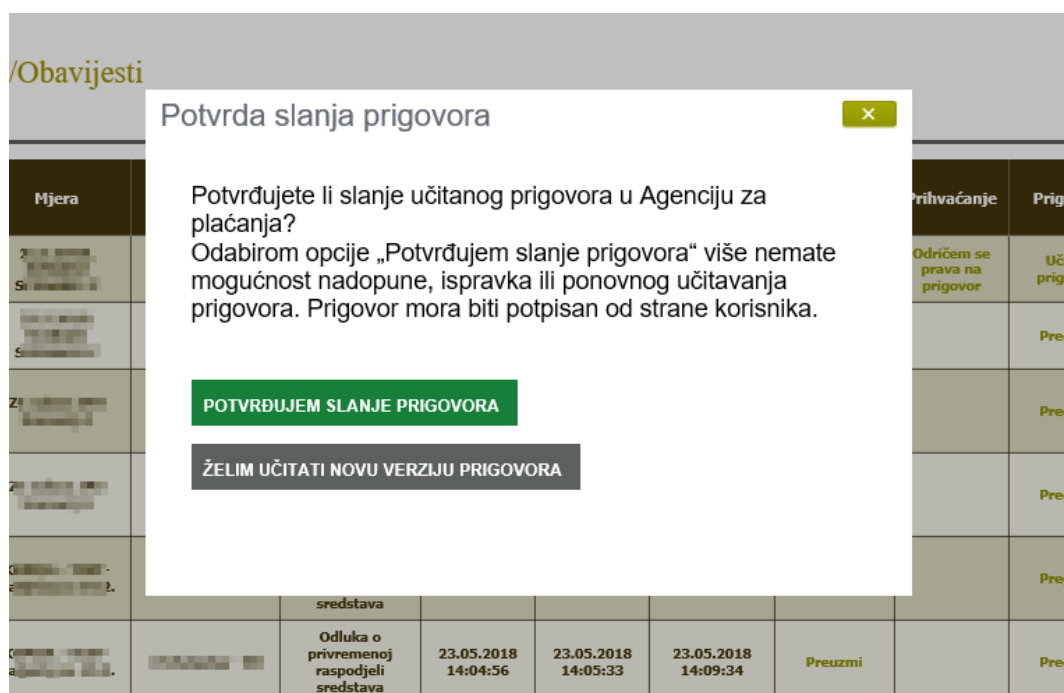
/Obavijesti

Potvrda slanja prigovora

×

Potvrđujete li slanje učitanog prigovora u Agenciju za plaćanja?
Odabirom opcije „Potvrđujem slanje prigovora“ više nemate mogućnost nadopune, ispravka ili ponovnog učitavanja prigovora. Prigovor mora biti potpisan od strane korisnika.

POTVRĐUJEM SLANJE PRIGOVORA

ŽELIM UČITATI NOVU VERZIJU PRIGOVORA

| Mjera | | | | | | | Prihvaćanje | Prig |
|---|---|---|---|---|---|---|---|---|
| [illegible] | | | | | | | Odričem se prava na prigovor | Uč prig |
| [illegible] | | | | | | | | Pre |
| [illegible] | | | | | | | | Pre |
| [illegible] | | | | | | | | Pre |
| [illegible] | | sredstava | | | | | | Pre |
| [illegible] | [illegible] | Odluka o privremenoj raspodjeli sredstava | 23.05.2018 14:04:56 | 23.05.2018 14:05:33 | 23.05.2018 14:09:34 | Preuzmi | | Pre |